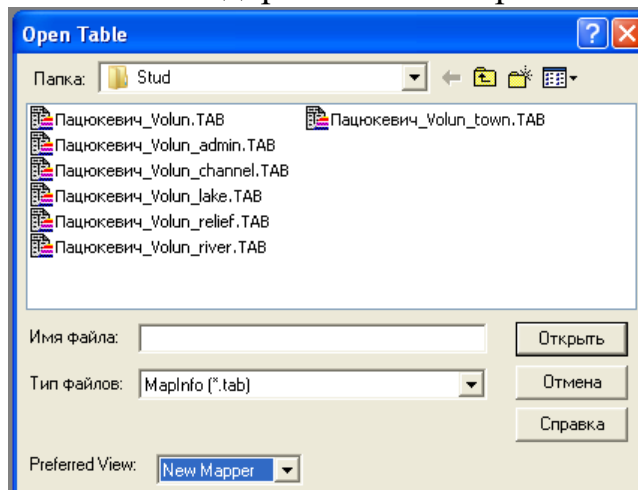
Open Table

Папка: Stud

Пацюкевич_Volun.TAB
Пацюкевич_Volun_admin.TAB
Пацюкевич_Volun_channel.TAB
Пацюкевич_Volun_lake.TAB
Пацюкевич_Volun_relief.TAB
Пацюкевич_Volun_river.TAB
Пацюкевич_Volun_town.TAB

Имя файла:
Открыть

Тип файлов: MapInfo (*.tab)
Отмена

Справка

Preferred View: New Mapper